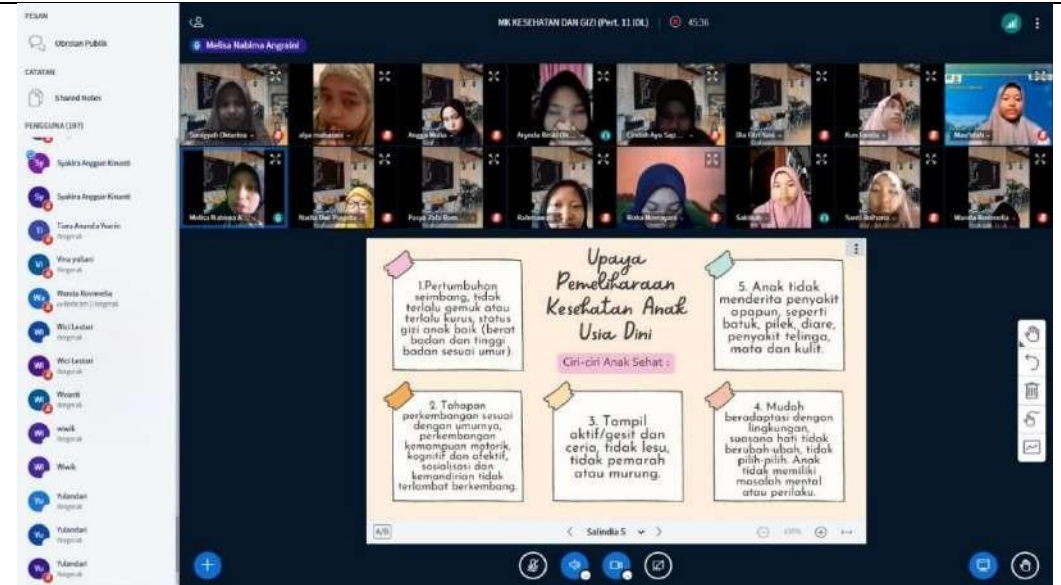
PESAN

Obrolan Publik

CATATAN

Shared Notes

PENGGUNA (107)

Syakira Anggun Kinanti

Syakira Anggun Kinanti

Tiara Ananda Yuerin

Vira yaltani

Wanda Rosmelia

Wid Lestari

Wid Lestari

Wuanti

wiwik

Wiwik

Yulandari

Yulandari

Yulandari

MK KESEHATAN DAN GIZI (Pert. 11 (DL) | 45:36

Melisa Nabima Angraini

Upaya Pemeliharaan Kesehatan Anak Usia Dini

Ciri-ciri Anak Sehat :

1.Pertumbuhan seimbang, tidak terlalu gemuk atau terlalu kurus, status gizi anak baik (berat badan dan tinggi badan sesuai umur).

5. Anak tidak menderita penyakit apapun, seperti batuk, pilek, diare, penyakit telinga, mata dan kulit.

2. Tahapan perkembangan sesuai dengan umurnya, perkembangan kemampuan motorik, kognitif dan afektif, sosialisasi dan kemandirian tidak terlambat berkembang.

3. Tampil aktif/gesit dan ceria, tidak lesu, tidak pemarah atau murung.

4. Mudah beradaptasi dengan lingkungan, suasana hati tidak berubah-ubah, tidak pilih-pilih. Anak tidak memiliki masalah mental atau perilaku.

Salindia 5